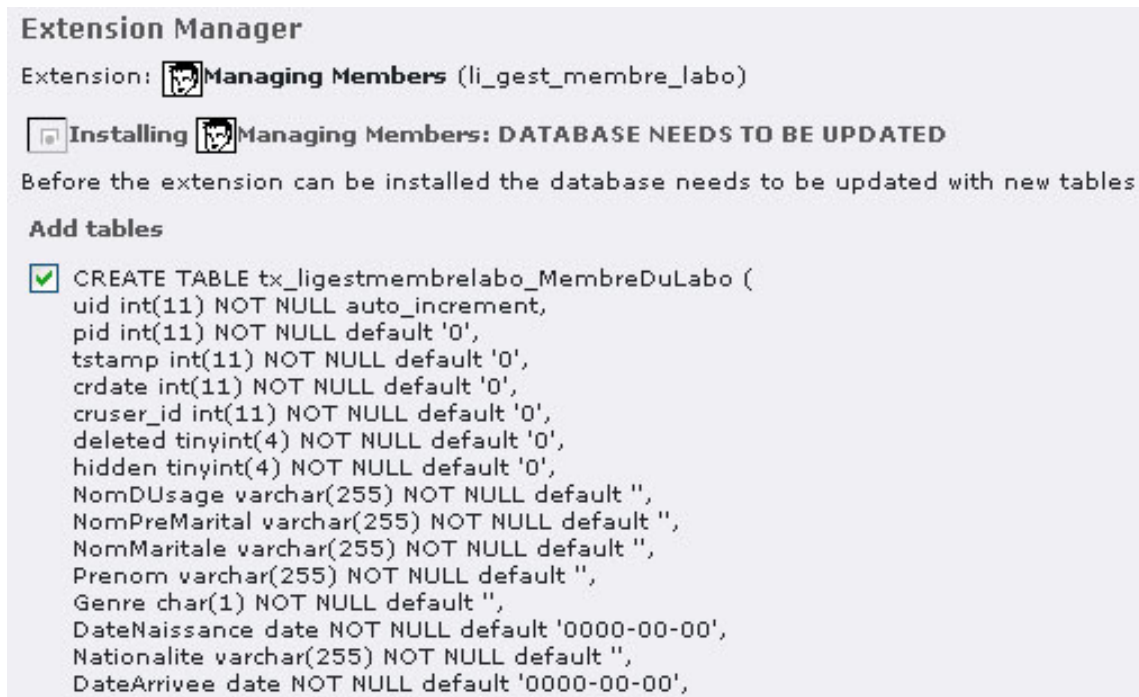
Extension Manager

Extension: Managing Members (li_gest_membre_labo)

Installing Managing Members: DATABASE NEEDS TO BE UPDATED

Before the extension can be installed the database needs to be updated with new tables

Add tables

CREATE TABLE tx_ligestmembrelabo_MembreDuLabo (
uid int(11) NOT NULL auto_increment,
pid int(11) NOT NULL default '0',
tstamp int(11) NOT NULL default '0',
crdate int(11) NOT NULL default '0',
cruser_id int(11) NOT NULL default '0',
deleted tinyint(4) NOT NULL default '0',
hidden tinyint(4) NOT NULL default '0',
NomDUsage varchar(255) NOT NULL default '',
NomPreMarital varchar(255) NOT NULL default '',
NomMaritale varchar(255) NOT NULL default '',
Prenom varchar(255) NOT NULL default '',
Genre char(1) NOT NULL default '',
DateNaissance date NOT NULL default '0000-00-00',
Nationalite varchar(255) NOT NULL default '',
DateArrivee date NOT NULL default '0000-00-00',